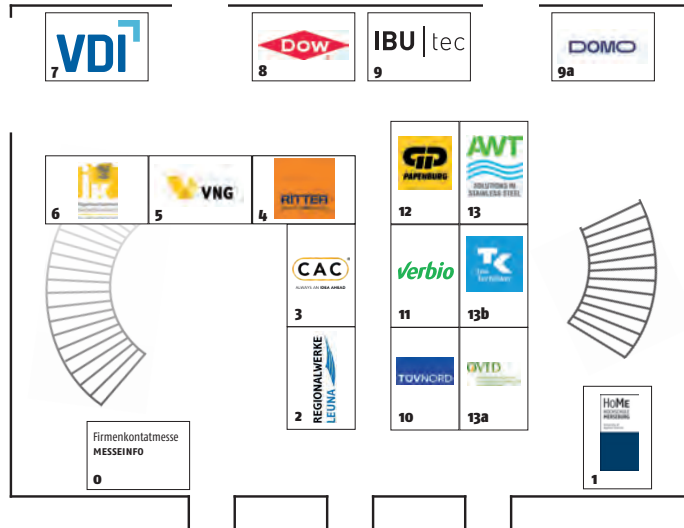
VDI
7

DOW
8

IBU | tec
9

DOMO
9a

IHK
6

VNG
5

RITTER
4

GP PAPENBURG
12

AWT
SOLUTIONS IN STAINLESS STEEL
13

CAC
ALWAYS AN IDEA AHEAD
3

Verbio
11

TK
13b

REGIONALWERKE LEUNA
2

TÜV NORD
10

OVID
13a

HoMe
1

Firmenkontaktmesse
MESSEINFO
0